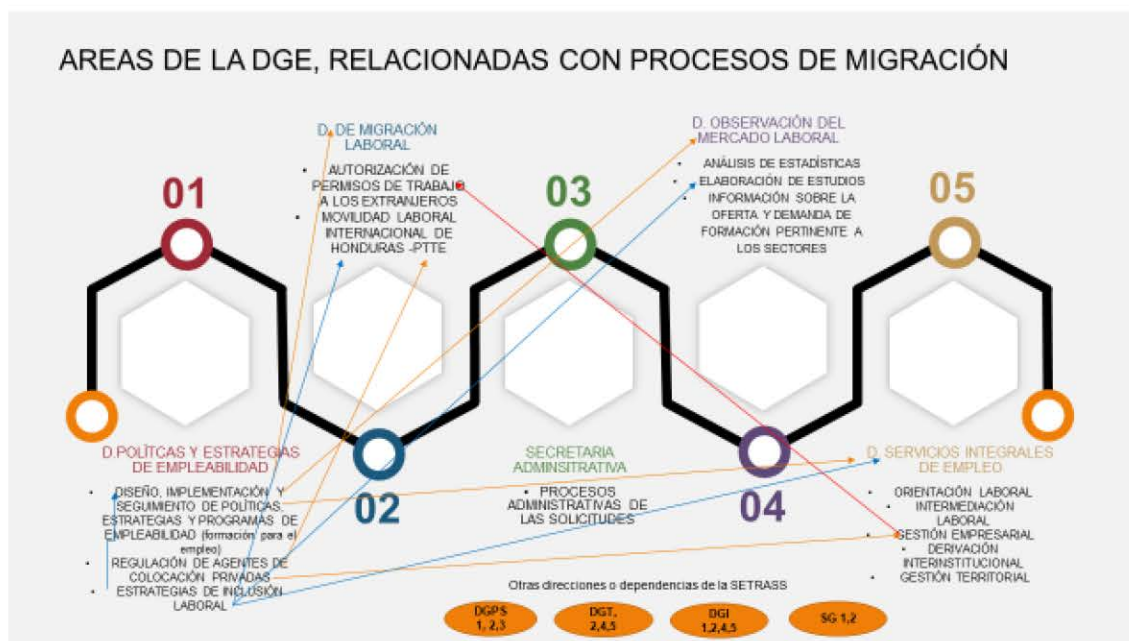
AREAS DE LA DGE, RELACIONADAS CON PROCESOS DE MIGRACIÓN

01

D. DE MIGRACIÓN LABORAL

- AUTORIZACIÓN DE PERMISOS DE TRABAJO A LOS EXTRANJEROS
- MOVILIDAD LABORAL INTERNACIONAL DE HONDURAS -PTTE

03

D. OBSERVACIÓN DEL MERCADO LABORAL

- ANÁLISIS DE ESTADÍSTICAS
- ELABORACIÓN DE ESTUDIOS
- INFORMACIÓN SOBRE LA OFERTA Y DEMANDA DE FORMACIÓN PERTINENTE A LOS SECTORES

05

D.POLÍTCAS Y ESTRATEGIAS DE EMPLEABILIDAD

- DISEÑO, IMPLEMENTACIÓN Y SEGUIMIENTO DE POLÍTICAS, ESTRATEGIAS Y PROGRAMAS DE EMPLEABILIDAD (formación para el empleo)
- REGULACIÓN DE AGENTES DE COLOCACIÓN PRIVADAS
- ESTRATEGIAS DE INCLUSIÓN LABORAL

02

SECRETARIA ADMINSITRATIVA

- PROCESOS ADMINISTRATIVAS DE LAS SOLICITUDES

04

D. SERVICIOS INTEGRALES DE EMPLEO

- ORIENTACIÓN LABORAL
- INTERMEDIACIÓN LABORAL
- GESTIÓN EMPRESARIAL
- DERIVACIÓN INTERINSTITUCIONAL
- GESTIÓN TERRITORIAL

Otras direcciones o dependencias de la SETRASS

DGPS 1, 2,3

DGT, 2,4,5

DGI 1,2,4,5

SG 1,2